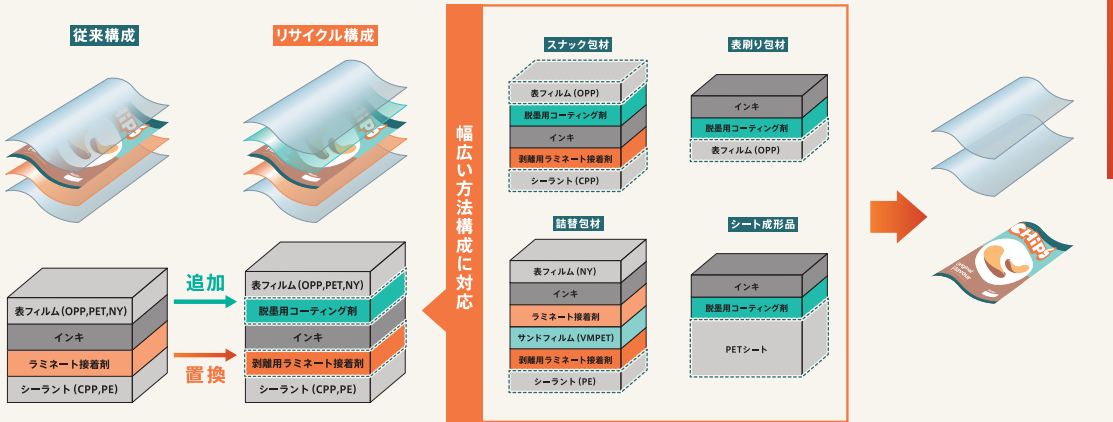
従来構成

リサイクル構成

表フィルム（OPP,PET,NY）
インキ
ラミネート接着剤
シーラント（CPP,PE）

追加
置換

表フィルム（OPP,PET,NY）
脱墨用コーティング剤
インキ
剥離用ラミネート接着剤
シーラント（CPP,PE）

幅広い方法構成に対応

スナック包材
表フィルム（OPP）
脱墨用コーティング剤
インキ
剥離用ラミネート接着剤
シーラント（CPP）

表刷り包材
インキ
脱墨用コーティング剤
表フィルム（OPP）

詰替包材
表フィルム（NY）
インキ
ラミネート接着剤
サンドフィルム（VMPET）
剥離用ラミネート接着剤
シーラント（PE）

シート成形品
インキ
脱墨用コーティング剤
PETシート

CHIPS